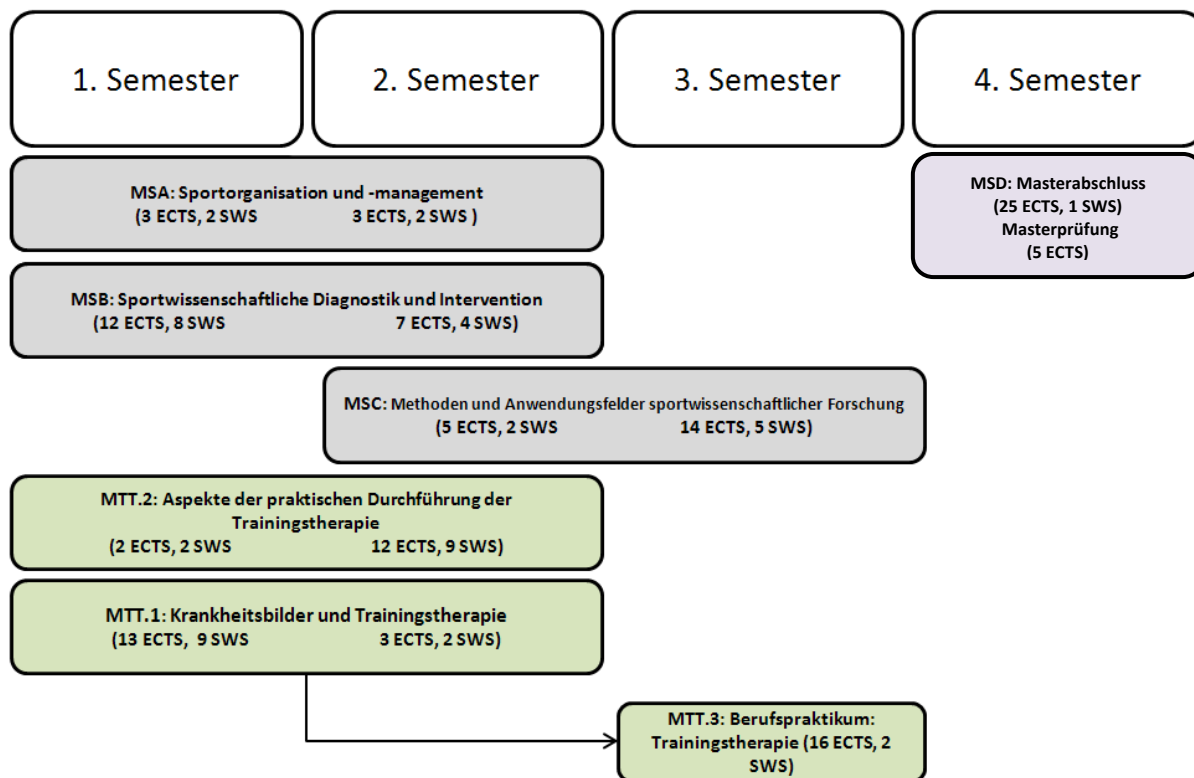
1. Semester

2. Semester

3. Semester

4. Semester

MSA: Sportorganisation und -management
(3 ECTS, 2 SWS 3 ECTS, 2 SWS )

MSD: Masterabschluss
(25 ECTS, 1 SWS)
Masterprüfung
(5 ECTS)

MSB: Sportwissenschaftliche Diagnostik und Intervention
(12 ECTS, 8 SWS 7 ECTS, 4 SWS)

MSC: Methoden und Anwendungsfelder sportwissenschaftlicher Forschung
(5 ECTS, 2 SWS 14 ECTS, 5 SWS)

MTT.2: Aspekte der praktischen Durchführung der Trainingstherapie
(2 ECTS, 2 SWS 12 ECTS, 9 SWS)

MTT.1: Krankheitsbilder und Trainingstherapie
(13 ECTS, 9 SWS 3 ECTS, 2 SWS)

MTT.3: Berufspraktikum: Trainingstherapie (16 ECTS, 2 SWS)